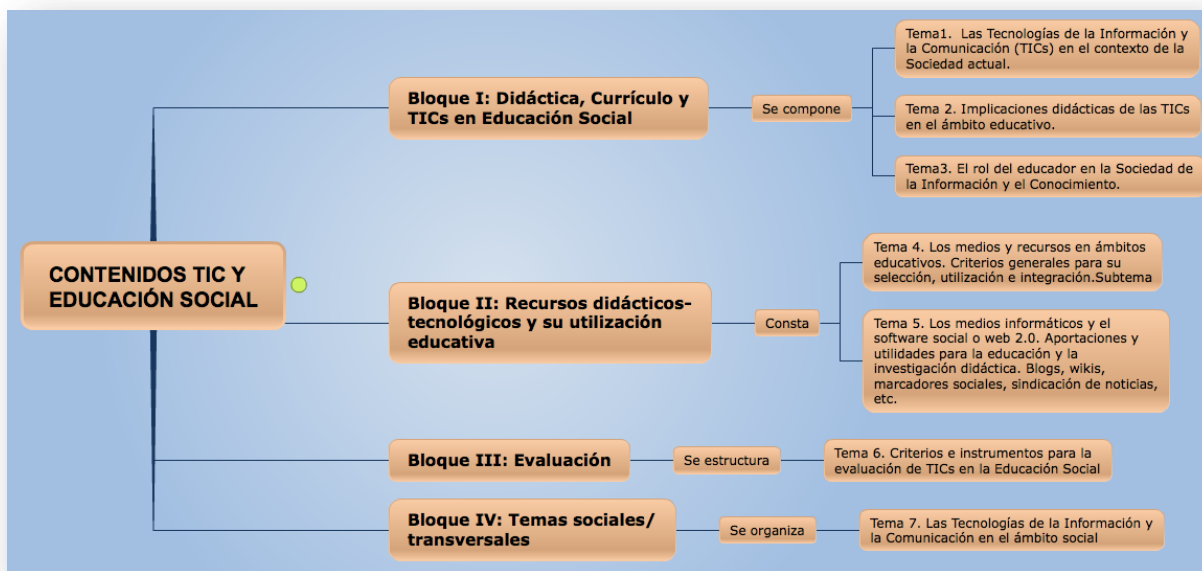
CONTENIDOS TIC Y EDUCACIÓN SOCIAL

Bloque I: Didáctica, Currículo y TICs en Educación Social

Se compone

Tema1. Las Tecnologías de la Información y la Comunicación (TICs) en el contexto de la Sociedad actual.

Tema 2. Implicaciones didácticas de las TICs en el ámbito educativo.

Tema3. El rol del educador en la Sociedad de la Información y el Conocimiento.

Bloque II: Recursos didácticos-tecnológicos y su utilización educativa

Consta

Tema 4. Los medios y recursos en ámbitos educativos. Criterios generales para su selección, utilización e integración.Subtema

Tema 5. Los medios informáticos y el software social o web 2.0. Aportaciones y utilidades para la educación y la investigación didáctica. Blogs, wikis, marcadores sociales, sindicación de noticias, etc.

Bloque III: Evaluación

Se estructura

Tema 6. Criterios e instrumentos para la evaluación de TICs en la Educación Social

Bloque IV: Temas sociales/ transversales

Se organiza

Tema 7. Las Tecnologías de la Información y la Comunicación en el ámbito social